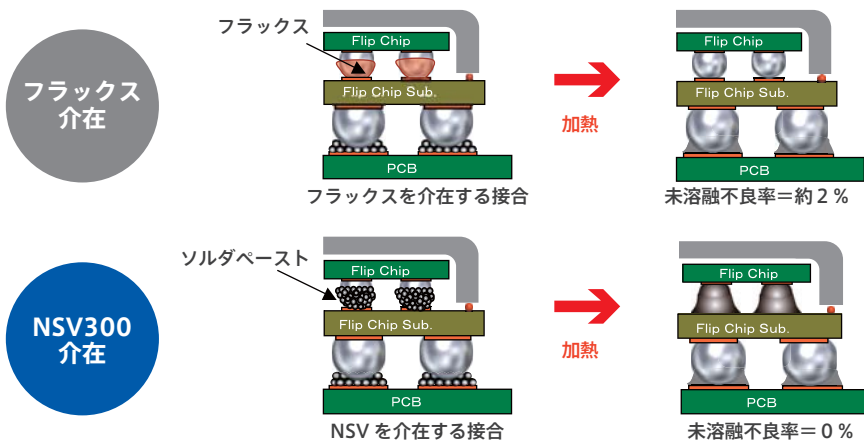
フラックス介在

フラックス

Flip Chip

Flip Chip Sub.

PCB

フラックスを介在する接合

加熱

Flip Chip

Flip Chip Sub.

PCB

未溶融不良率＝約２％

NSV300介在

ソルダペースト

Flip Chip

Flip Chip Sub.

PCB

NSV を介在する接合

加熱

Flip Chip

Flip Chip Sub.

PCB

未溶融不良率＝０％